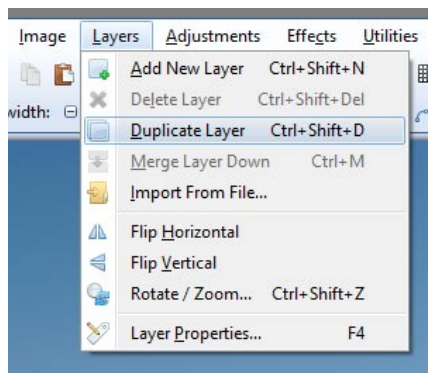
Image Layers Adjustments Effects Utilities

width:

Add New Layer Ctrl+Shift+N
Delete Layer Ctrl+Shift+Del
Duplicate Layer Ctrl+Shift+D
Merge Layer Down Ctrl+M
Import From File...
Flip Horizontal
Flip Vertical
Rotate / Zoom... Ctrl+Shift+Z
Layer Properties... F4